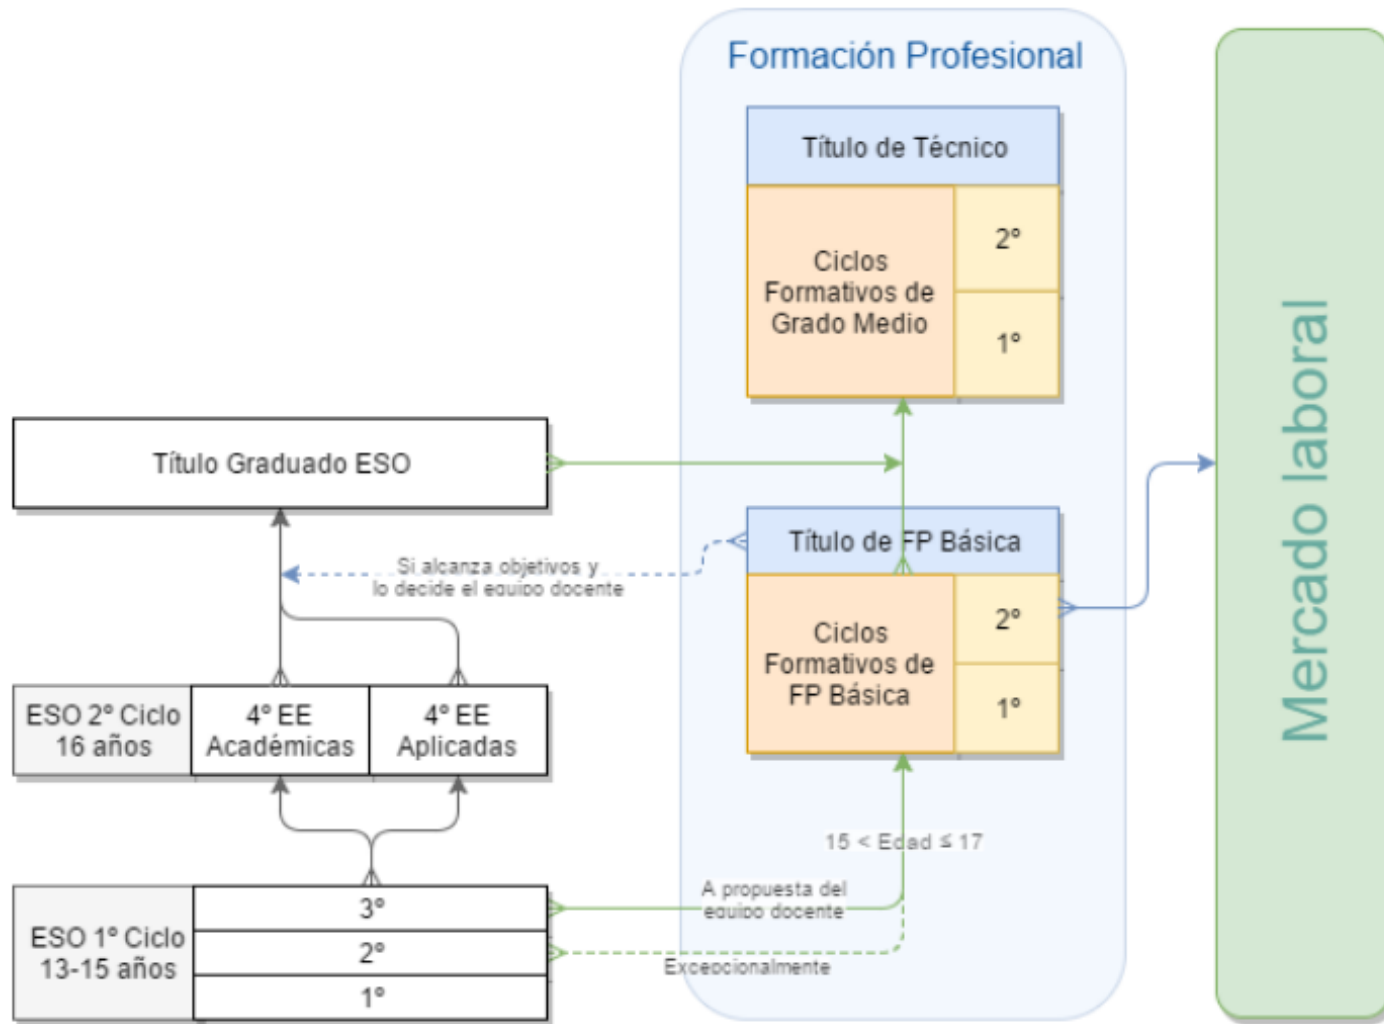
Formación Profesional

Título de Técnico

Ciclos Formativos de Grado Medio

2º

1º

Título Graduado ESO

Título de FP Básica

Si alcanza objetivos y lo decide el equipo docente

Ciclos Formativos de FP Básica

2º

1º

Mercado laboral

ESO 2º Ciclo 16 años

4º EE Académicas

4º EE Aplicadas

15 < Edad ≤ 17

A propuesta del equipo docente

ESO 1º Ciclo 13-15 años

3º

2º

1º

Excepcionalmente